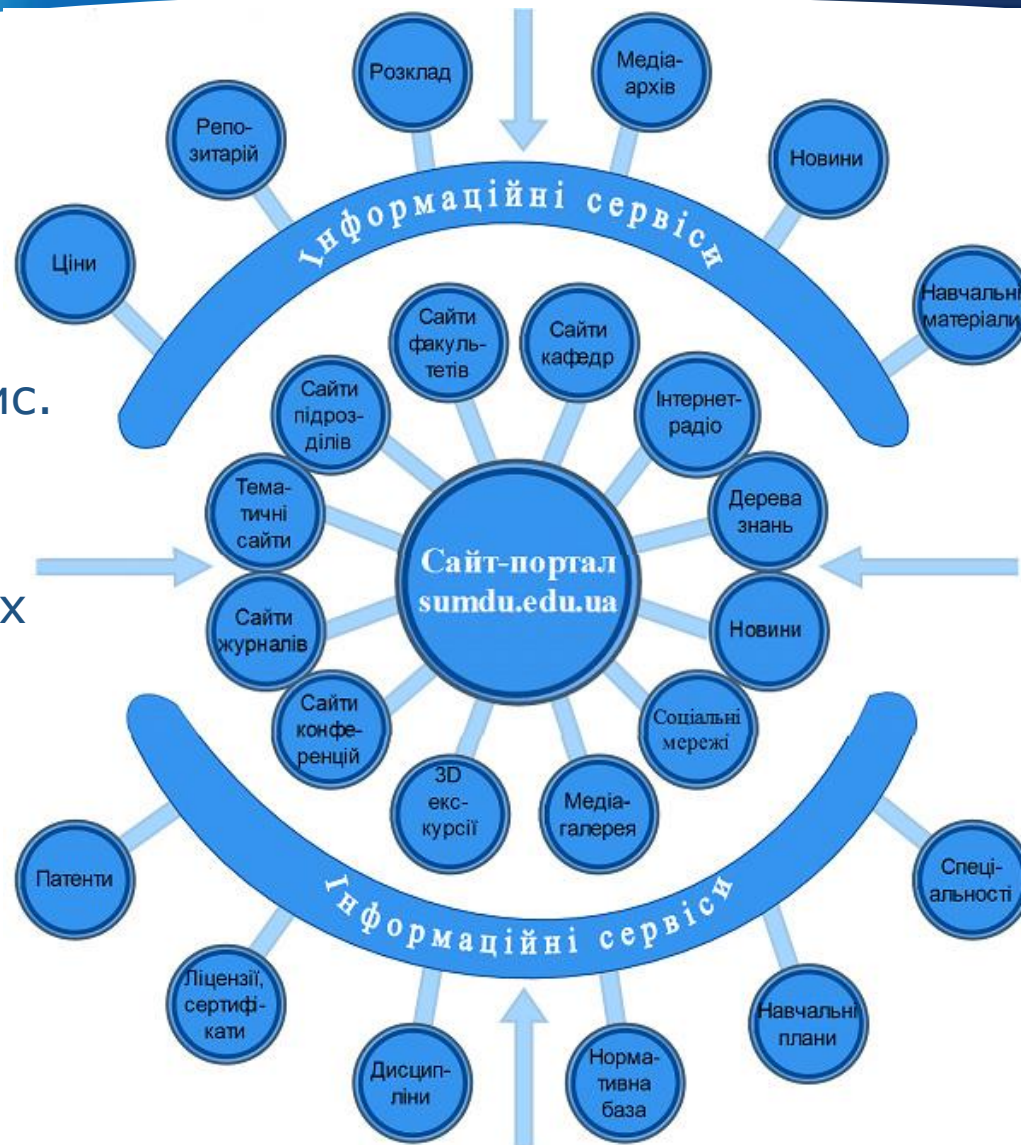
Розклад

Медіа-архів

Репозиторій

Новини

Ціни

Інформаційні сервіси

Навчальні матеріали

Сайти факультетів

Сайти кафедр

ис.

Сайти підрозділів

Інтернет-радіо

Тематичні сайти

Дерева знань

Сайт-портал sumdu.edu.ua

х

Сайти журналів

Новини

Сайти конференцій

Соціальні мережі

3D екскурсії

Медіагалерея

Патенти

Інформаційні сервіси

Спеціальності

Ліцензії, сертифікати

Навчальні плани

Дисципліни

Нормативна база